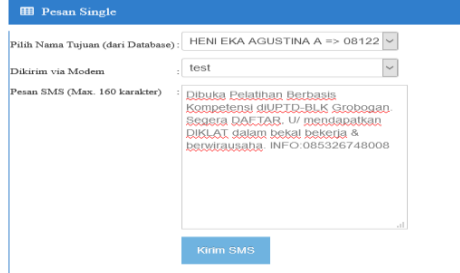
Pesan Single

Pilih Nama Tujuan (dari Database) : HENI EKA AGUSTINA A => 08122

Dikirim via Modem : test

Pesan SMS (Max. 160 karakter) : Dibuka Pelatihan Berbasis Kompetensi diUPTD-BLK Grobogan. Segera DAFTAR. U/ mendapatkan DIKLAT dalam bekal bekerja & berwirausaha. INFO:085326748008

Kirim SMS